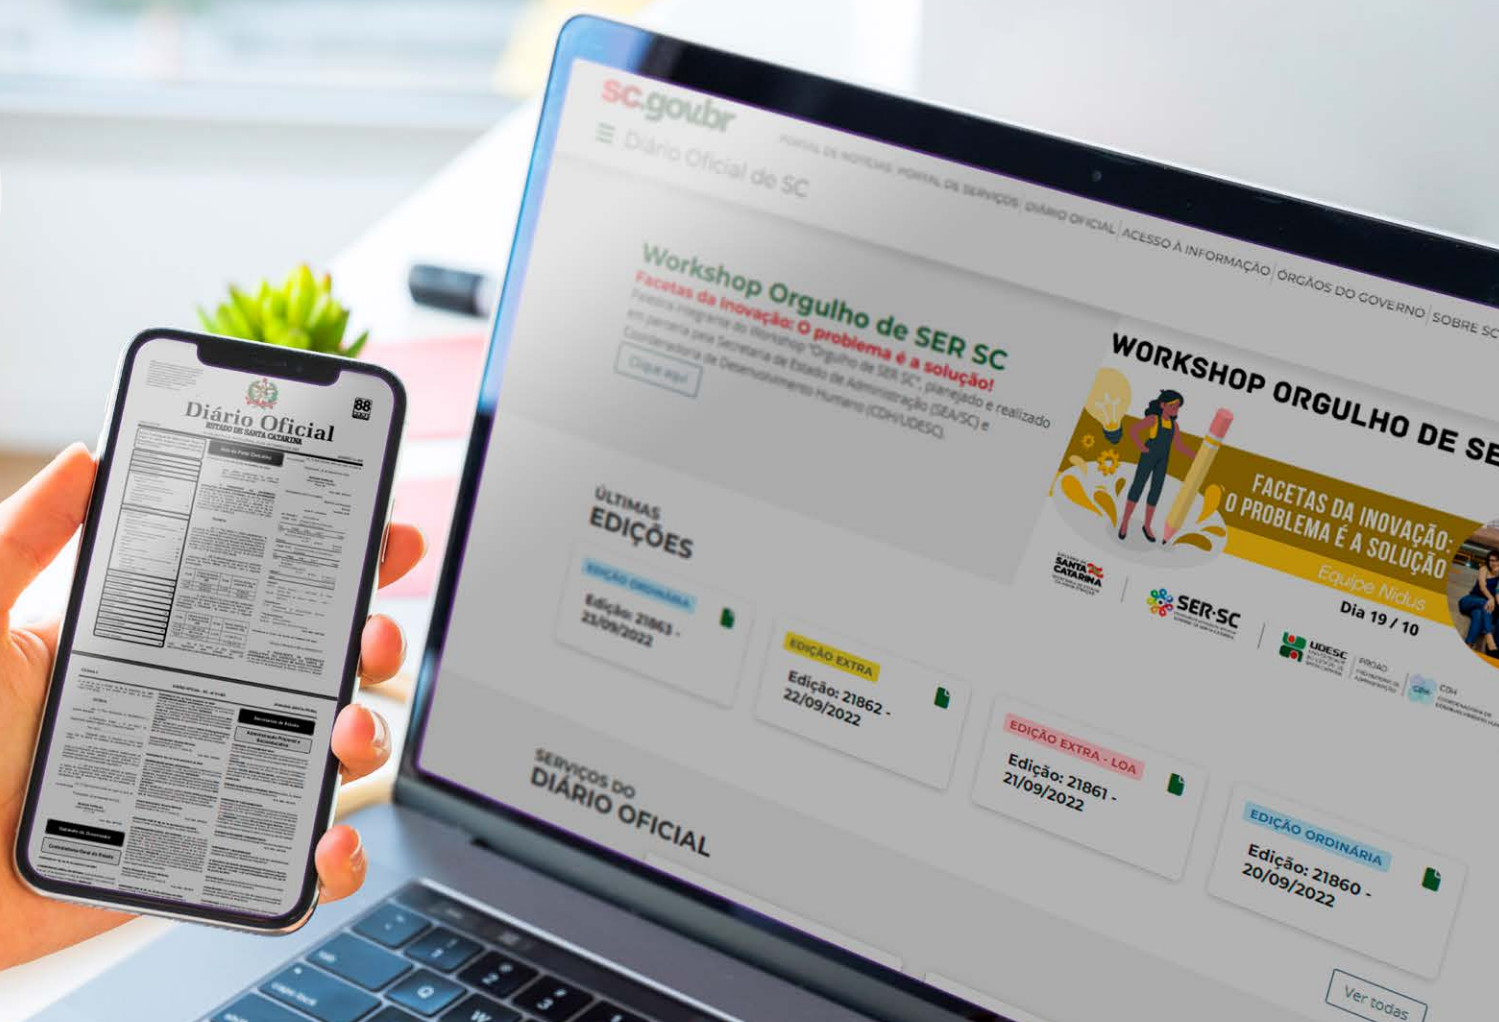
Diário Oficial
ESTADO DE SANTA CATARINA

sc.gov.br
Diário Oficial de SC

PORTAL DE NOTÍCIAS | PORTAL DE SERVIÇOS | DIÁRIO OFICIAL | ACESSO À INFORMAÇÃO | ÓRGÃOS DO GOVERNO | SOBRE SC

Workshop Orgulho de SER SC
Facetas da inovação: O problema é a solução!
Palestra integrante do Workshop "Orgulho de SER SC", planejado e realizado em parceria pela Secretaria de Estado da Administração (SEA/SC) e Coordenadoria de Desenvolvimento Humano (CDH/UDESC).
Clique aqui

WORKSHOP ORGULHO DE SE
FACETAS DA INOVAÇÃO: O PROBLEMA É A SOLUÇÃO
Equipe Nidus
Dia 19 / 10
SANTA CATARINA
SER·SC
UDESC
CDH

ÚLTIMAS EDIÇÕES

EDIÇÃO ORDINÁRIA
Edição: 21863 - 23/09/2022

EDIÇÃO EXTRA
Edição: 21862 - 22/09/2022

EDIÇÃO EXTRA - LOA
Edição: 21861 - 21/09/2022

EDIÇÃO ORDINÁRIA
Edição: 21860 - 20/09/2022

Ver todas

SERVIÇOS DO DIÁRIO OFICIAL